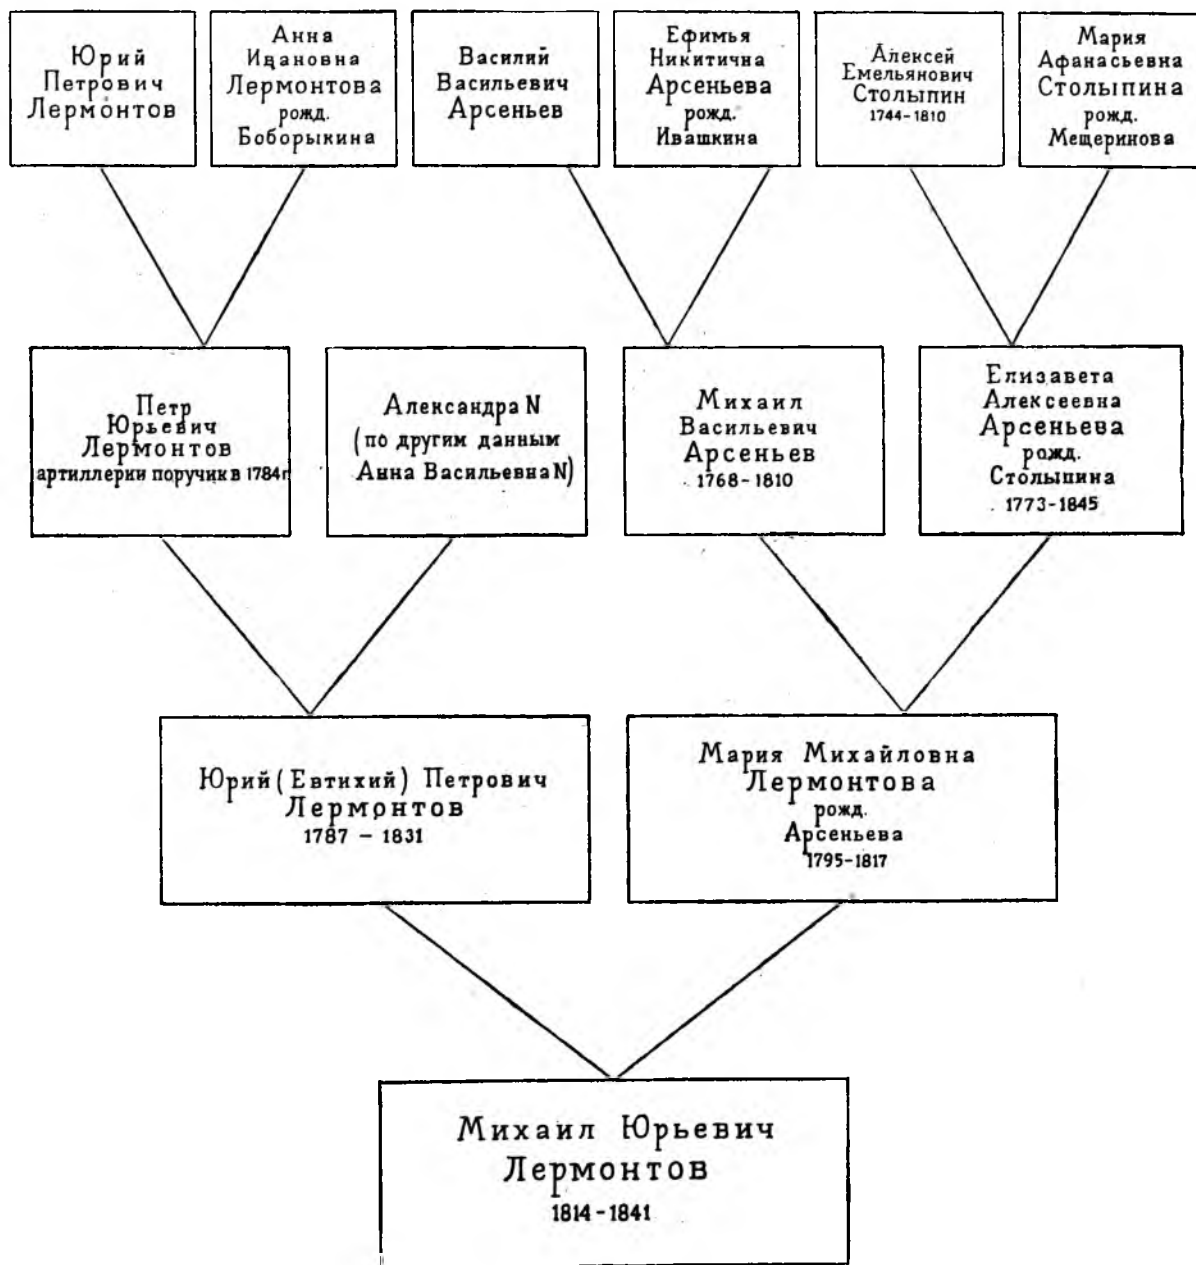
Юрий Петрович Лермонтов

Анна Ивановна Лермонтова рожд. Боборыкина

Василий Васильевич Арсеньев

Ефимья Никитична Арсеньева рожд. Ивашкина

Алексей Емельянович Столыпин 1744-1810

Мария Афанасьевна Столыпина рожд. Мещеринова

Петр Юрьевич Лермонтов артиллерии поручик в 1784г

Александра N (по другим данным Анна Васильевна N)

Михаил Васильевич Арсеньев 1768-1810

Елизавета Алексеевна Арсеньева рожд. Столыпина 1773-1845

Юрий (Евтихий) Петрович Лермонтов 1787 – 1831

Мария Михайловна Лермонтова рожд. Арсеньева 1795-1817

Михаил Юрьевич Лермонтов 1814-1841